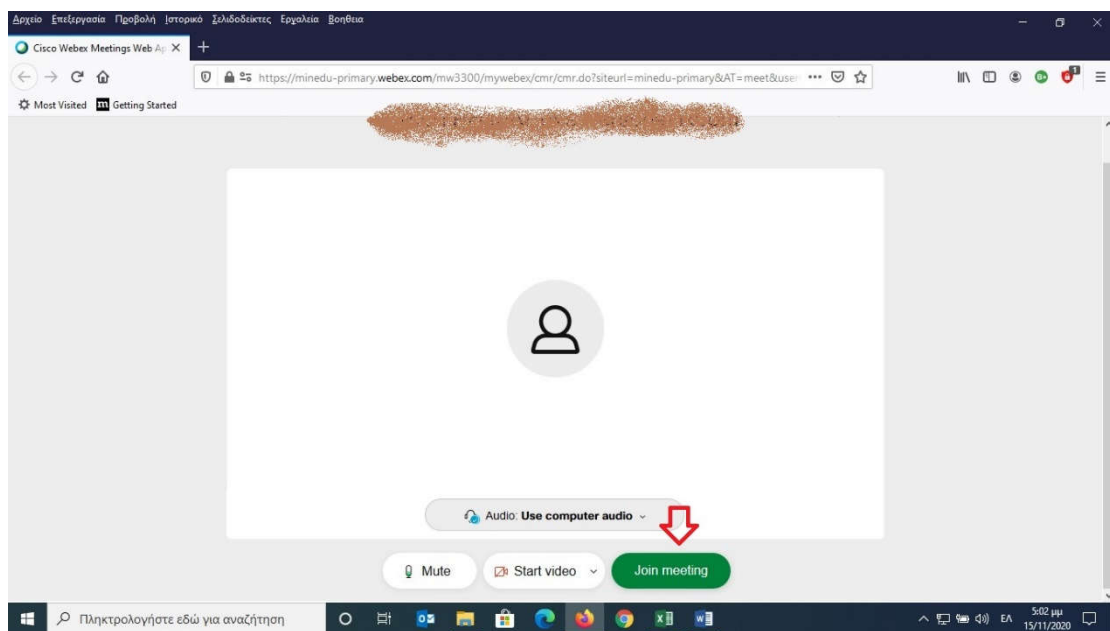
Αρχείο Επεξεργασία Προβολή Ιστορικό Σελιδοδείκτες Εργαλεία Βοήθεια

Cisco Webex Meetings Web Ap

https://minedu-primary.webex.com/mw3300/mywebex/cmr/cmr.do?siteurl=minedu-primary&AT=meet&user

Most Visited Getting Started

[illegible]

Audio: Use computer audio

Mute Start video Join meeting

Πληκτρολογήστε εδώ για αναζήτηση

ΕΛ 5:02 μμ 15/11/2020